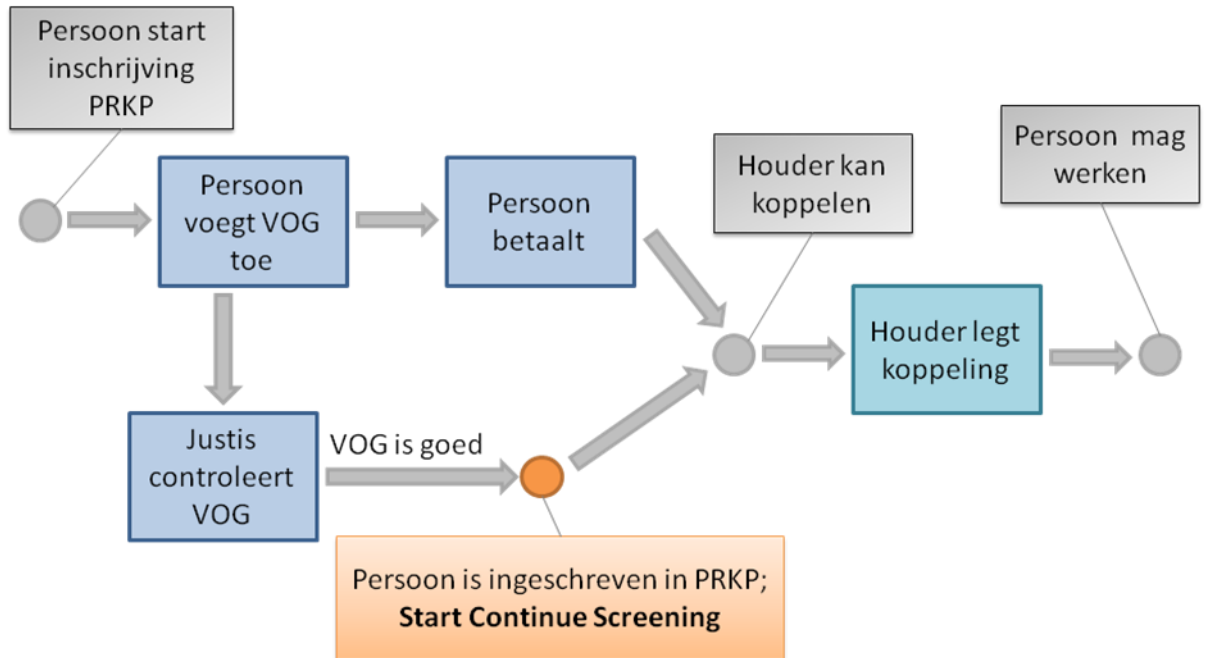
Persoon start inschrijving PRKP

Persoon voegt VOG toe

Persoon betaalt

Houder kan koppelen

Persoon mag werken

Houder legt koppeling

Justis controleert VOG

VOG is goed

Persoon is ingeschreven in PRKP;
**Start Continue Screening**